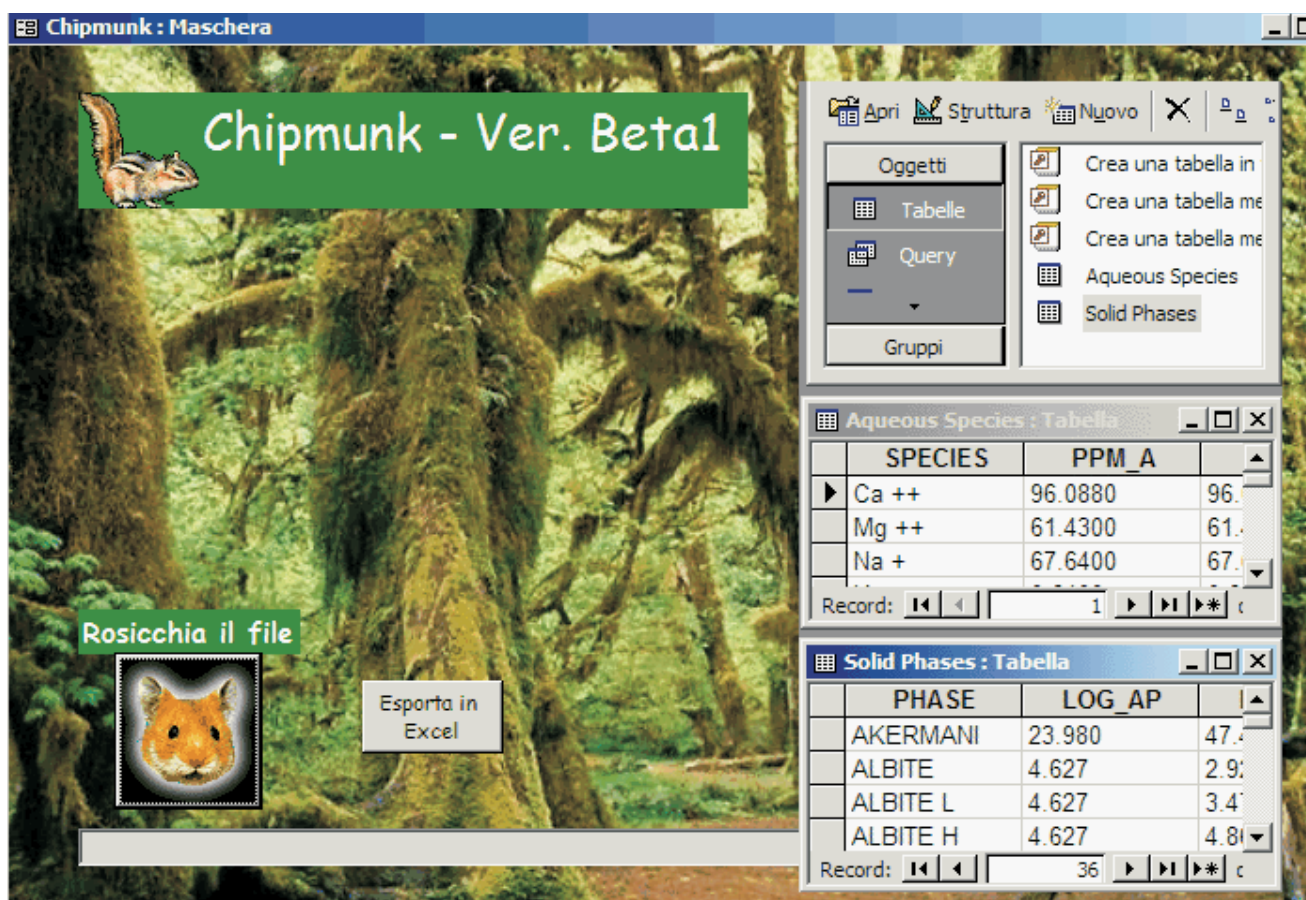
Chipmunk : Maschera

Chipmunk - Ver. Beta1

Apri Struttura Nuovo

Oggetti
Tabelle
Query
Gruppi

Crea una tabella in
Crea una tabella me
Crea una tabella me
Aqueous Species
Solid Phases

Aqueous Species : Tabella

| | SPECIES | PPM_A | |
|---|---|---|---|
| ▶ | Ca ++ | 96.0880 | 96. |
| | Mg ++ | 61.4300 | 61. |
| | Na + | 67.6400 | 67. |

Record: 1

Rosicchia il file

Esporta in Excel

Solid Phases : Tabella

| | PHASE | LOG_AP | |
|---|---|---|---|
| | AKERMANI | 23.980 | 47. |
| | ALBITE | 4.627 | 2.9 |
| | ALBITE L | 4.627 | 3.4 |
| | ALBITE H | 4.627 | 4.8 |

Record: 36